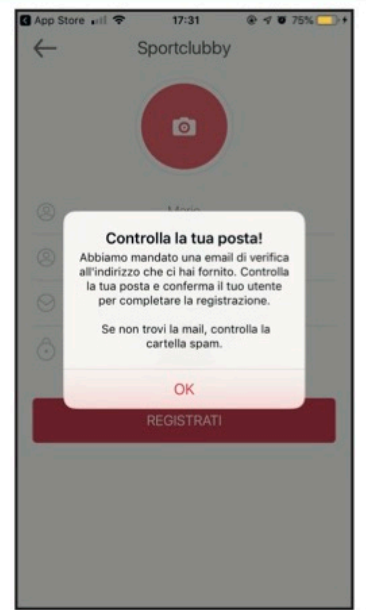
App Store 17:31 75%

Sportclubby

Mario

Controlla la tua posta!

Abbiamo mandato una email di verifica all'indirizzo che ci hai fornito. Controlla la tua posta e conferma il tuo utente per completare la registrazione.

Se non trovi la mail, controlla la cartella spam.

OK

REGISTRATI